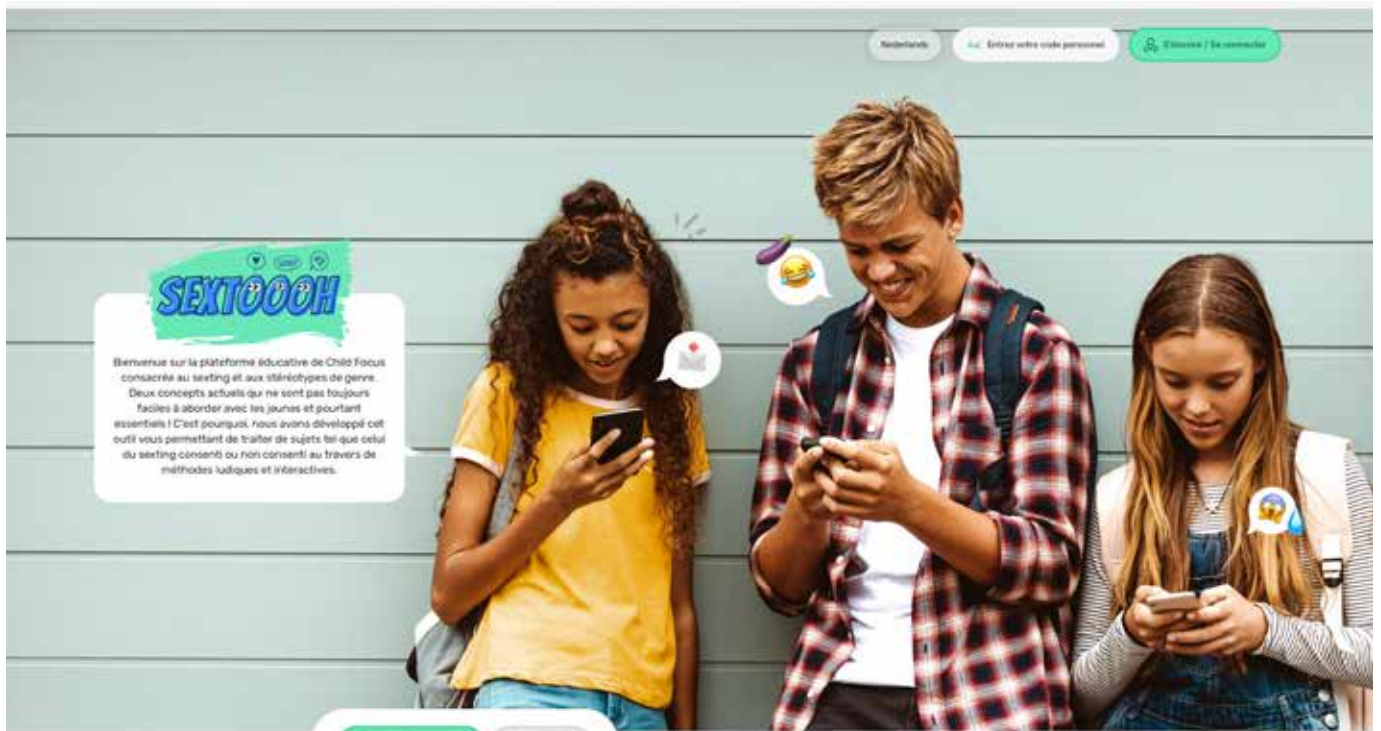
Nederlands

Entrez votre code personnel

S'inscrire / Se connecter

SEXTOOOH

Bienvenue sur la plateforme éducative de Child Focus consacrée au sexting et aux stéréotypes de genre. Deux concepts actuels qui ne sont pas toujours faciles à aborder avec les jeunes et pourtant essentiels ! C'est pourquoi, nous avons développé cet outil vous permettant de traiter de sujets tel que celui du sexting consenti ou non consenti au travers de méthodes ludiques et interactives.